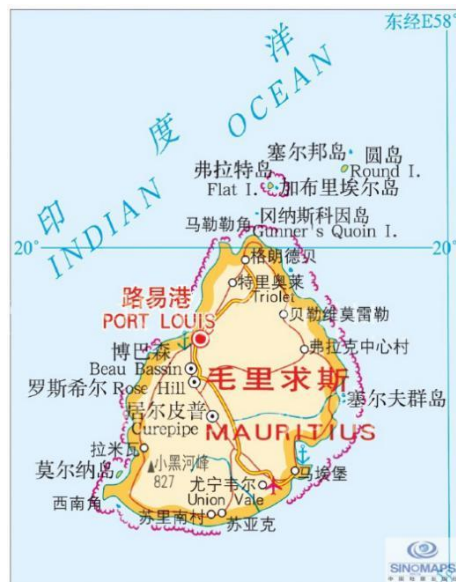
东经E58°

印 度 洋
INDIAN OCEAN

塞尔邦岛 圆岛
Round I.
弗拉特岛
Flat I. 加布里埃尔岛
马勒勒角 冈纳斯科因岛
Gunner's Quoin I.
20° 20°
格明德贝
特里奥莱
Triolet
路易港
PORT LOUIS
贝勒维莫雷勒
博巴森
Beau Bassin
弗拉克中心村
罗斯希尔 Rose Hill
毛里求斯
MAURITIUS
塞尔夫群岛
居尔皮普
Curepipe
拉米瓦
莫尔纳岛
小黑河峰
827
马埃堡
尤宁韦尔
Union Vale
西南角
苏里南村
苏亚克
SINOMAPS